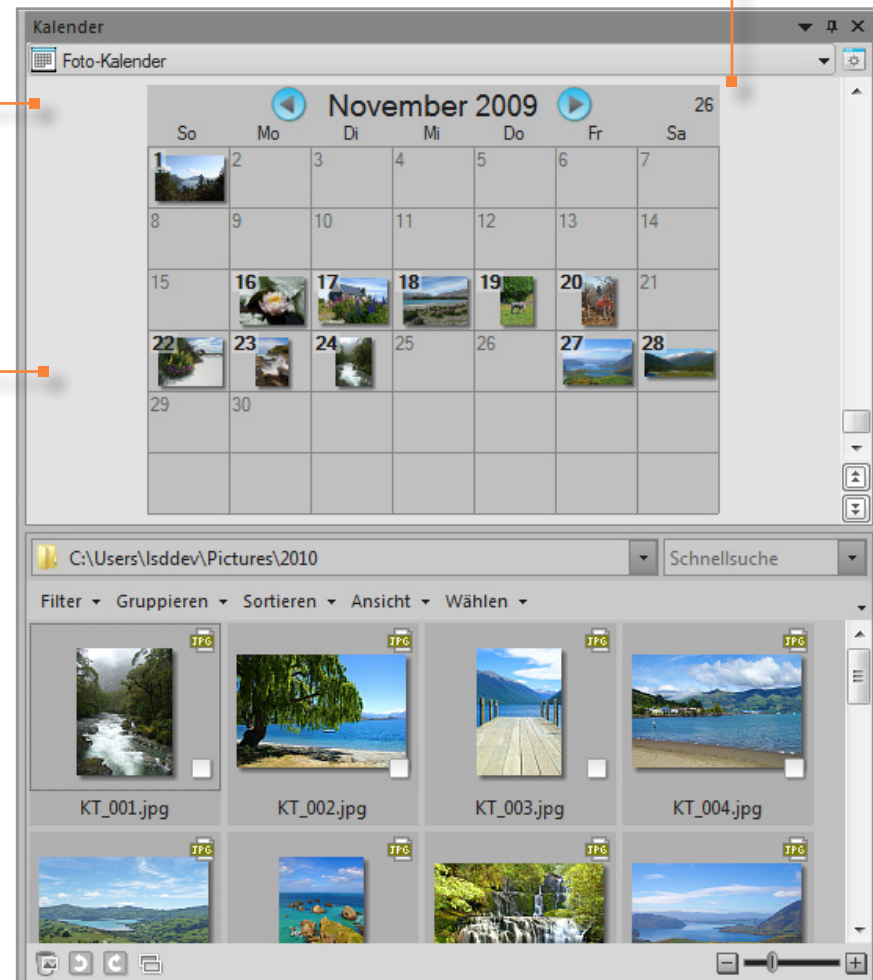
Kalender

Foto-Kalender

November 2009

26

| So | Mo | Di | Mi | Do | Fr | Sa |
|---|---|---|---|---|---|---|
| 1 | 2 | 3 | 4 | 5 | 6 | 7 |
| 8 | 9 | 10 | 11 | 12 | 13 | 14 |
| 15 | 16 | 17 | 18 | 19 | 20 | 21 |
| 22 | 23 | 24 | 25 | 26 | 27 | 28 |
| 29 | 30 | | | | | |
| | | | | | | |

C:\Users\lsddev\Pictures\2010

Schnellsuche

Filter Gruppieren Sortieren Ansicht Wählen

JPG JPG JPG JPG

KT_001.jpg KT_002.jpg KT_003.jpg KT_004.jpg

JPG JPG JPG JPG